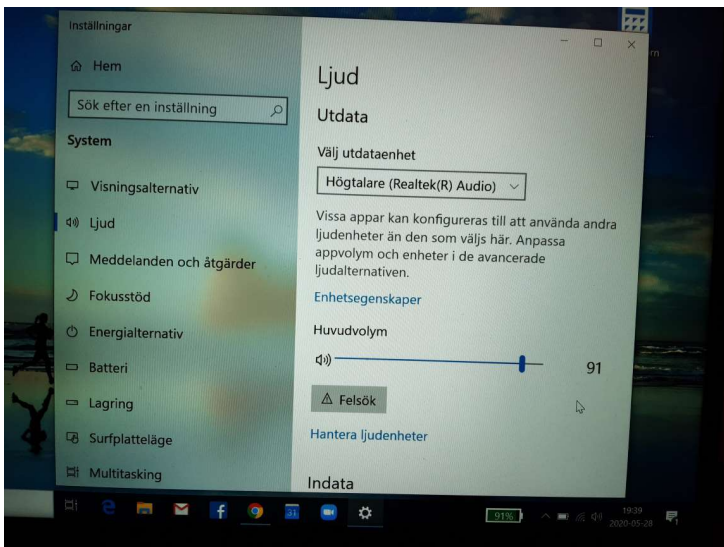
Inställningar

Hem

Sök efter en inställning

System

Visningsalternativ

Ljud

Meddelanden och åtgärder

Fokusstöd

Energialternativ

Batteri

Lagring

Surfplatteläge

Multitasking

Ljud

Utdata

Välj utdataenhet

Högtalare (Realtek(R) Audio)

Vissa appar kan konfigureras till att använda andra ljudenheter än den som väljs här. Anpassa appvolym och enheter i de avancerade ljudalternativen.

Enhetsegenskaper

Huvudvolym

91

Felsök

Hantera ljudenheter

Indata

91%

19:39
2020-05-28